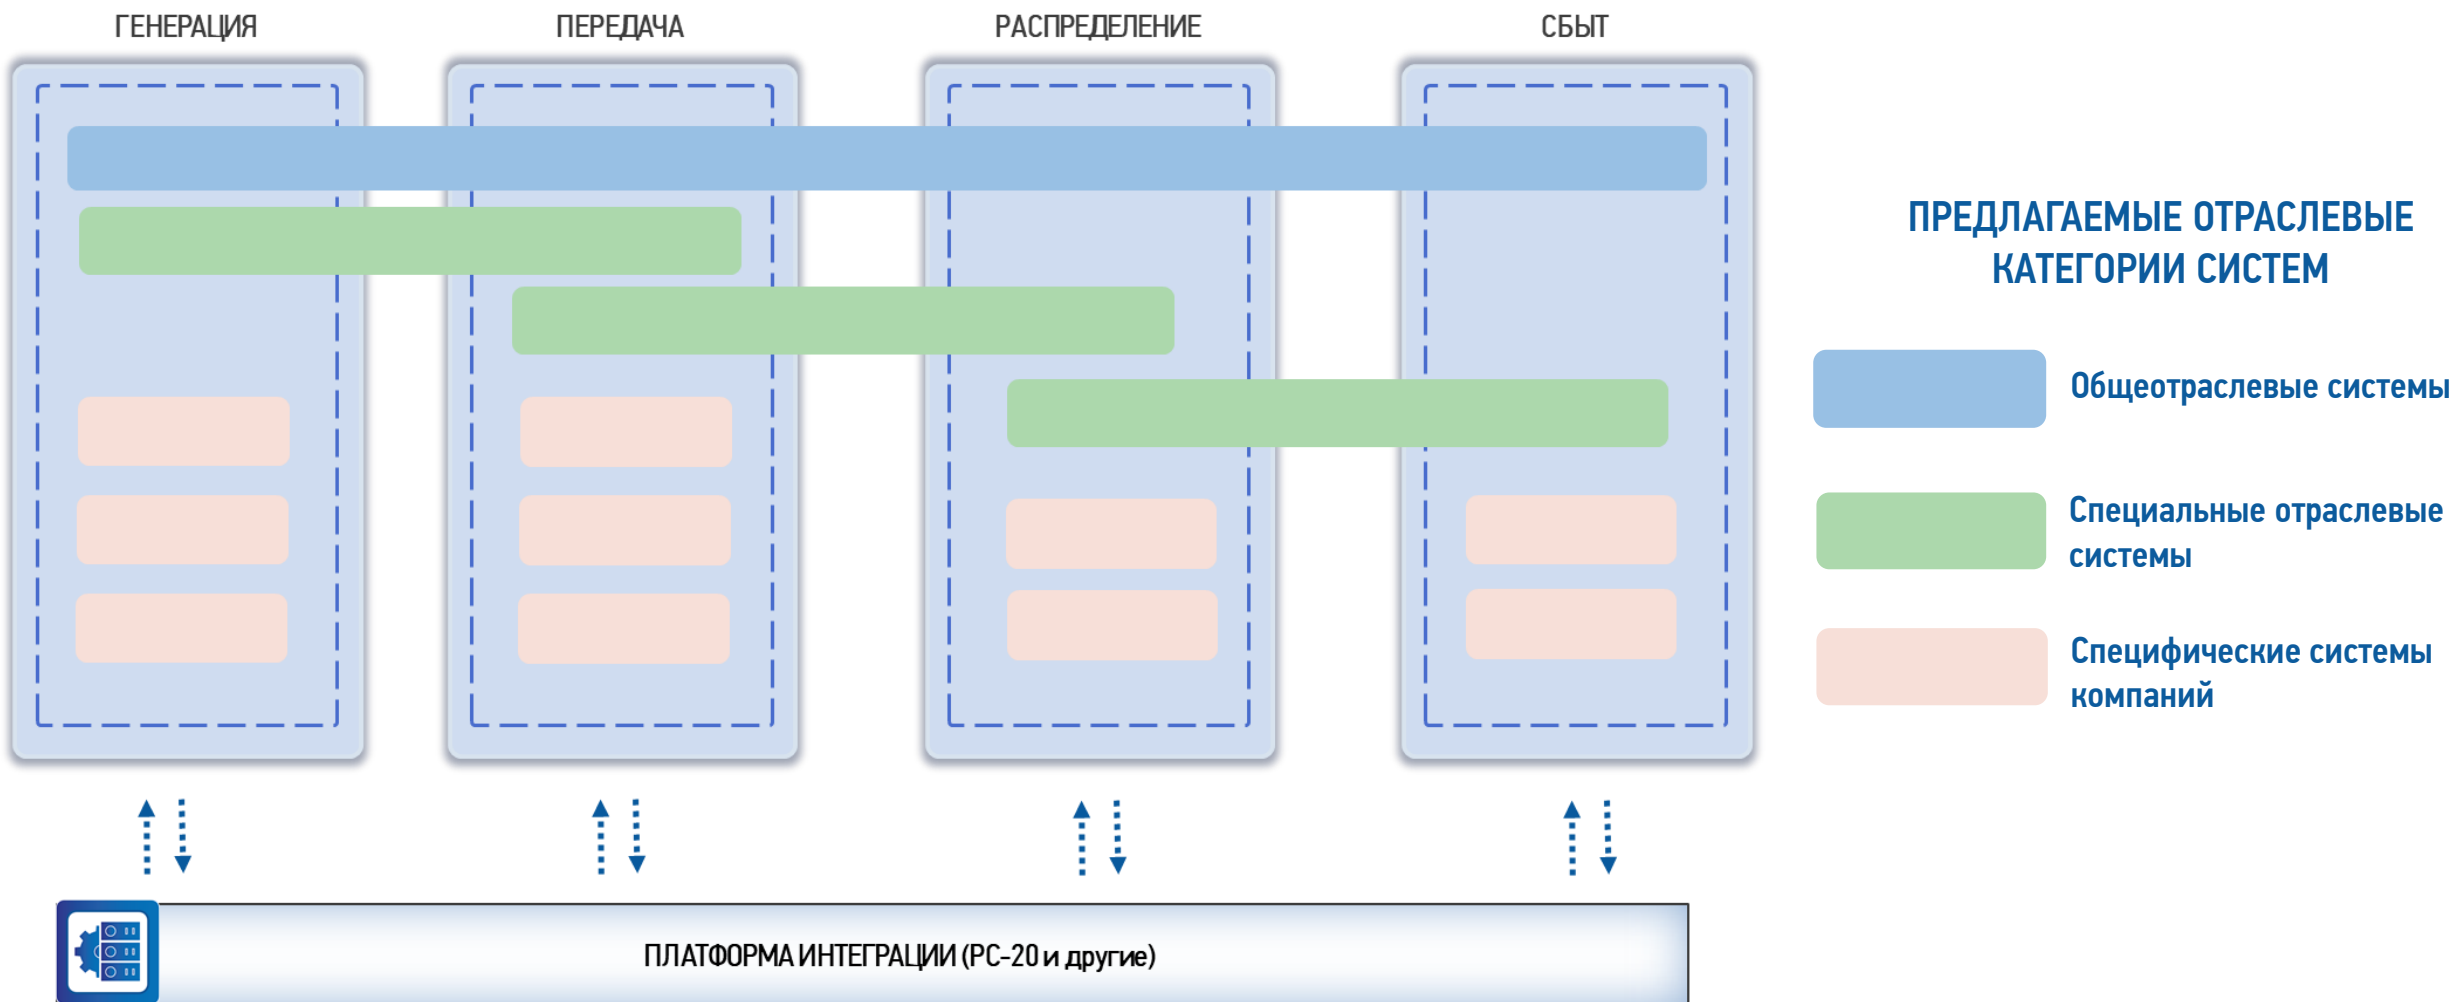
ГЕНЕРАЦИЯ

ПЕРЕДАЧА

РАСПРЕДЕЛЕНИЕ

СБЫТ

ПРЕДЛАГАЕМЫЕ ОТРАСЛЕВЫЕ КАТЕГОРИИ СИСТЕМ

Общеотраслевые системы

Специальные отраслевые системы

Специфические системы компаний

ПЛАТФОРМА ИНТЕГРАЦИИ (РС-20 и другие)